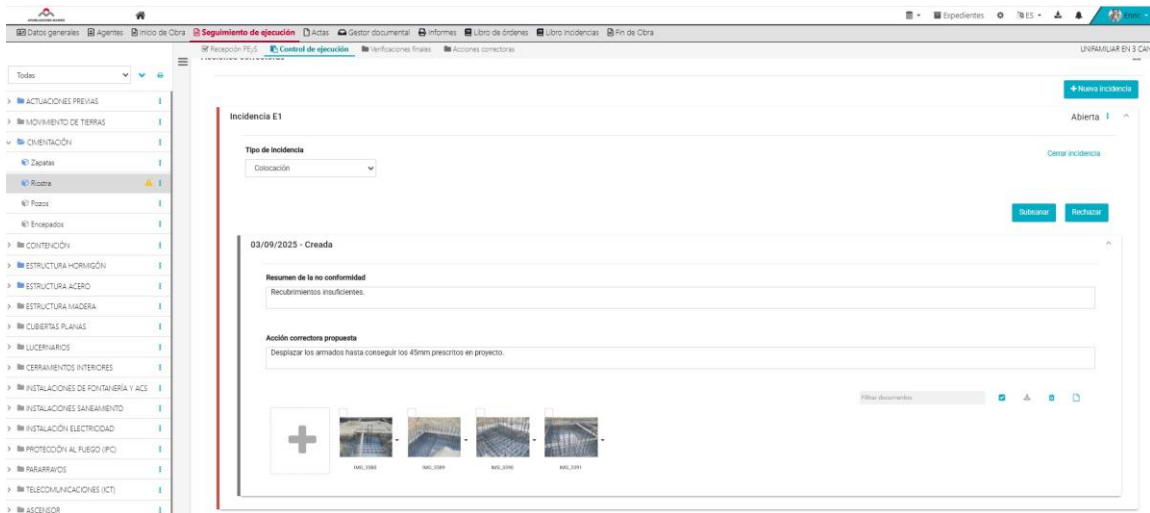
Expedientes ES

Datos generales Agentes Inicio de Obra Seguimiento de ejecución Actas Gestor documental Informes Libro de órdenes Libro incidencias Fin de Obra

Recepción PEyS Control de ejecución Verificaciones finales Acciones correctoras

UNIFAMILIAR EN 3 CA

Todas

ACTUACIONES PREVIAS
MOVIMIENTO DE TIERRAS
CIMENTACIÓN
Zapatas
Riostra
Pozos
Encepados
CONTENCIÓN
ESTRUCTURA HORMIGÓN
ESTRUCTURA ACERO
ESTRUCTURA MADERA
CUBIERTAS PLANAS
LUCERNARIOS
CERRAMIENTOS INTERIORES
INSTALACIONES DE FONTANERÍA Y ACS
INSTALACIONES SANEAMIENTO
INSTALACIÓN ELECTRICIDAD
PROTECCIÓN AL FUEGO (IPC)
PARARRAYOS
TELECOMUNICACIONES (ICT)
ASCENSOR

+ Nueva incidencia

Incidencia E1

Abierta

Tipo de incidencia

Colocación

Cerrar incidencia

Subsanar Rechazar

03/09/2025 - Creada

Resumen de la no conformidad

Recubrimientos insuficientes.

Acción correctora propuesta

Desplazar los armados hasta conseguir los 45mm prescritos en proyecto.

Filtrar documentos

IMG_3588 IMG_3589 IMG_3590 IMG_3591